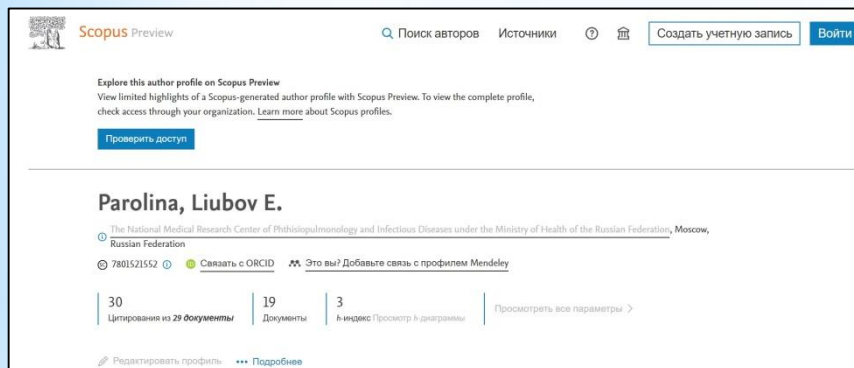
Scopus Preview

Поиск авторов Источники Создать учетную запись Войти

Explore this author profile on Scopus Preview

View limited highlights of a Scopus-generated author profile with Scopus Preview. To view the complete profile, check access through your organization. Learn more about Scopus profiles.

Проверить доступ

Parolina, Liubov E.

The National Medical Research Center of Phthisiopulmonology and Infectious Diseases under the Ministry of Health of the Russian Federation, Moscow, Russian Federation

7801521552 Связать с ORCID Это вы? Добавьте связь с профилем Mendeley

30
Цитирования из 29 документы

19
Документы

3
h-индекс Просмотр h-диаграммы

Просмотреть все параметры >

Редактировать профиль ••• Подробнее